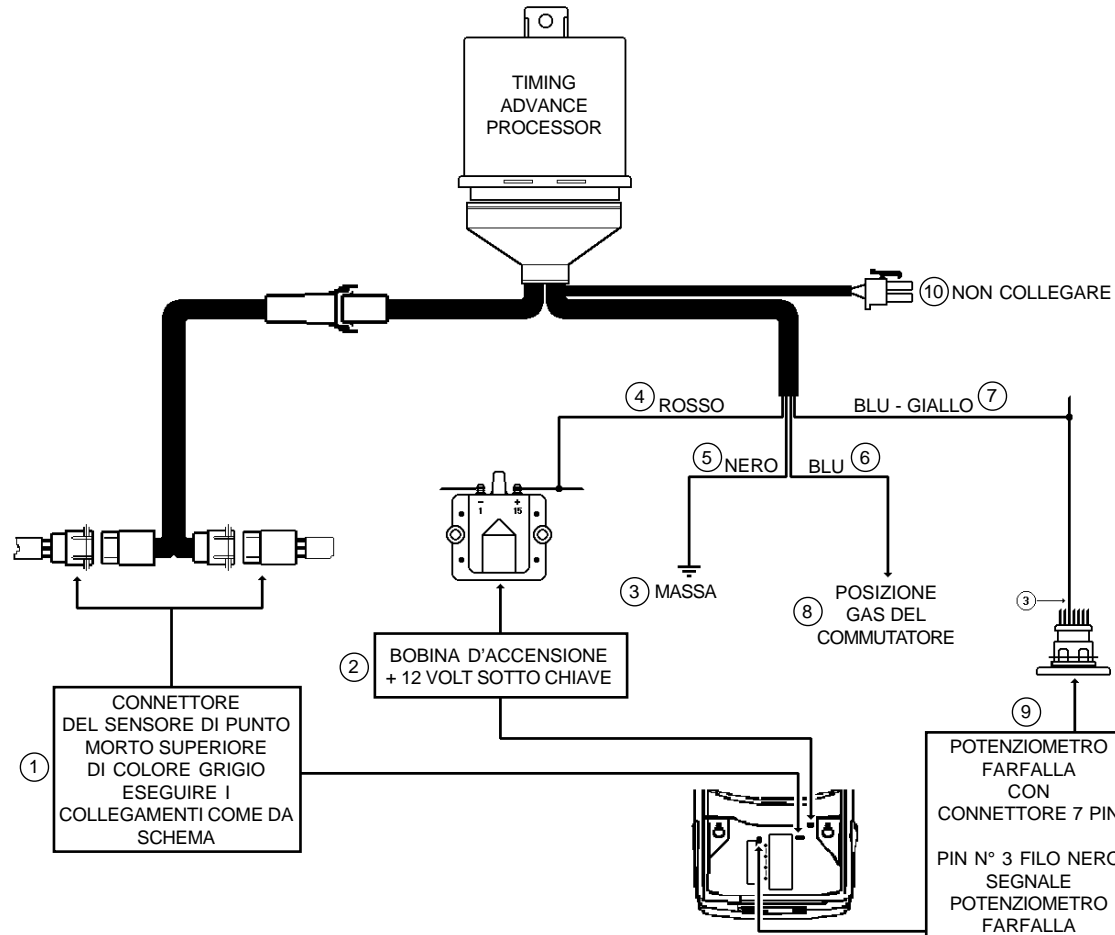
TIMING ADVANCE PROCESSOR

10 NON COLLEGARE

4 ROSSO

BLU - GIALLO 7

5 NERO

BLU 6

- 1

+ 15

3 MASSA

8 POSIZIONE GAS DEL COMMUTATORE

3

2 BOBINA D'ACCENSIONE + 12 VOLT SOTTO CHIAVE

1 CONNETTORE DEL SENSORE DI PUNTO MORTO SUPERIORE DI COLORE GRIGIO ESEGUIRE I COLLEGAMENTI COME DA SCHEMA

9 POTENZIOMETRO FARFALLA CON CONNETTORE 7 PIN

PIN N° 3 FILO NERO SEGNALE POTENZIOMETRO FARFALLA